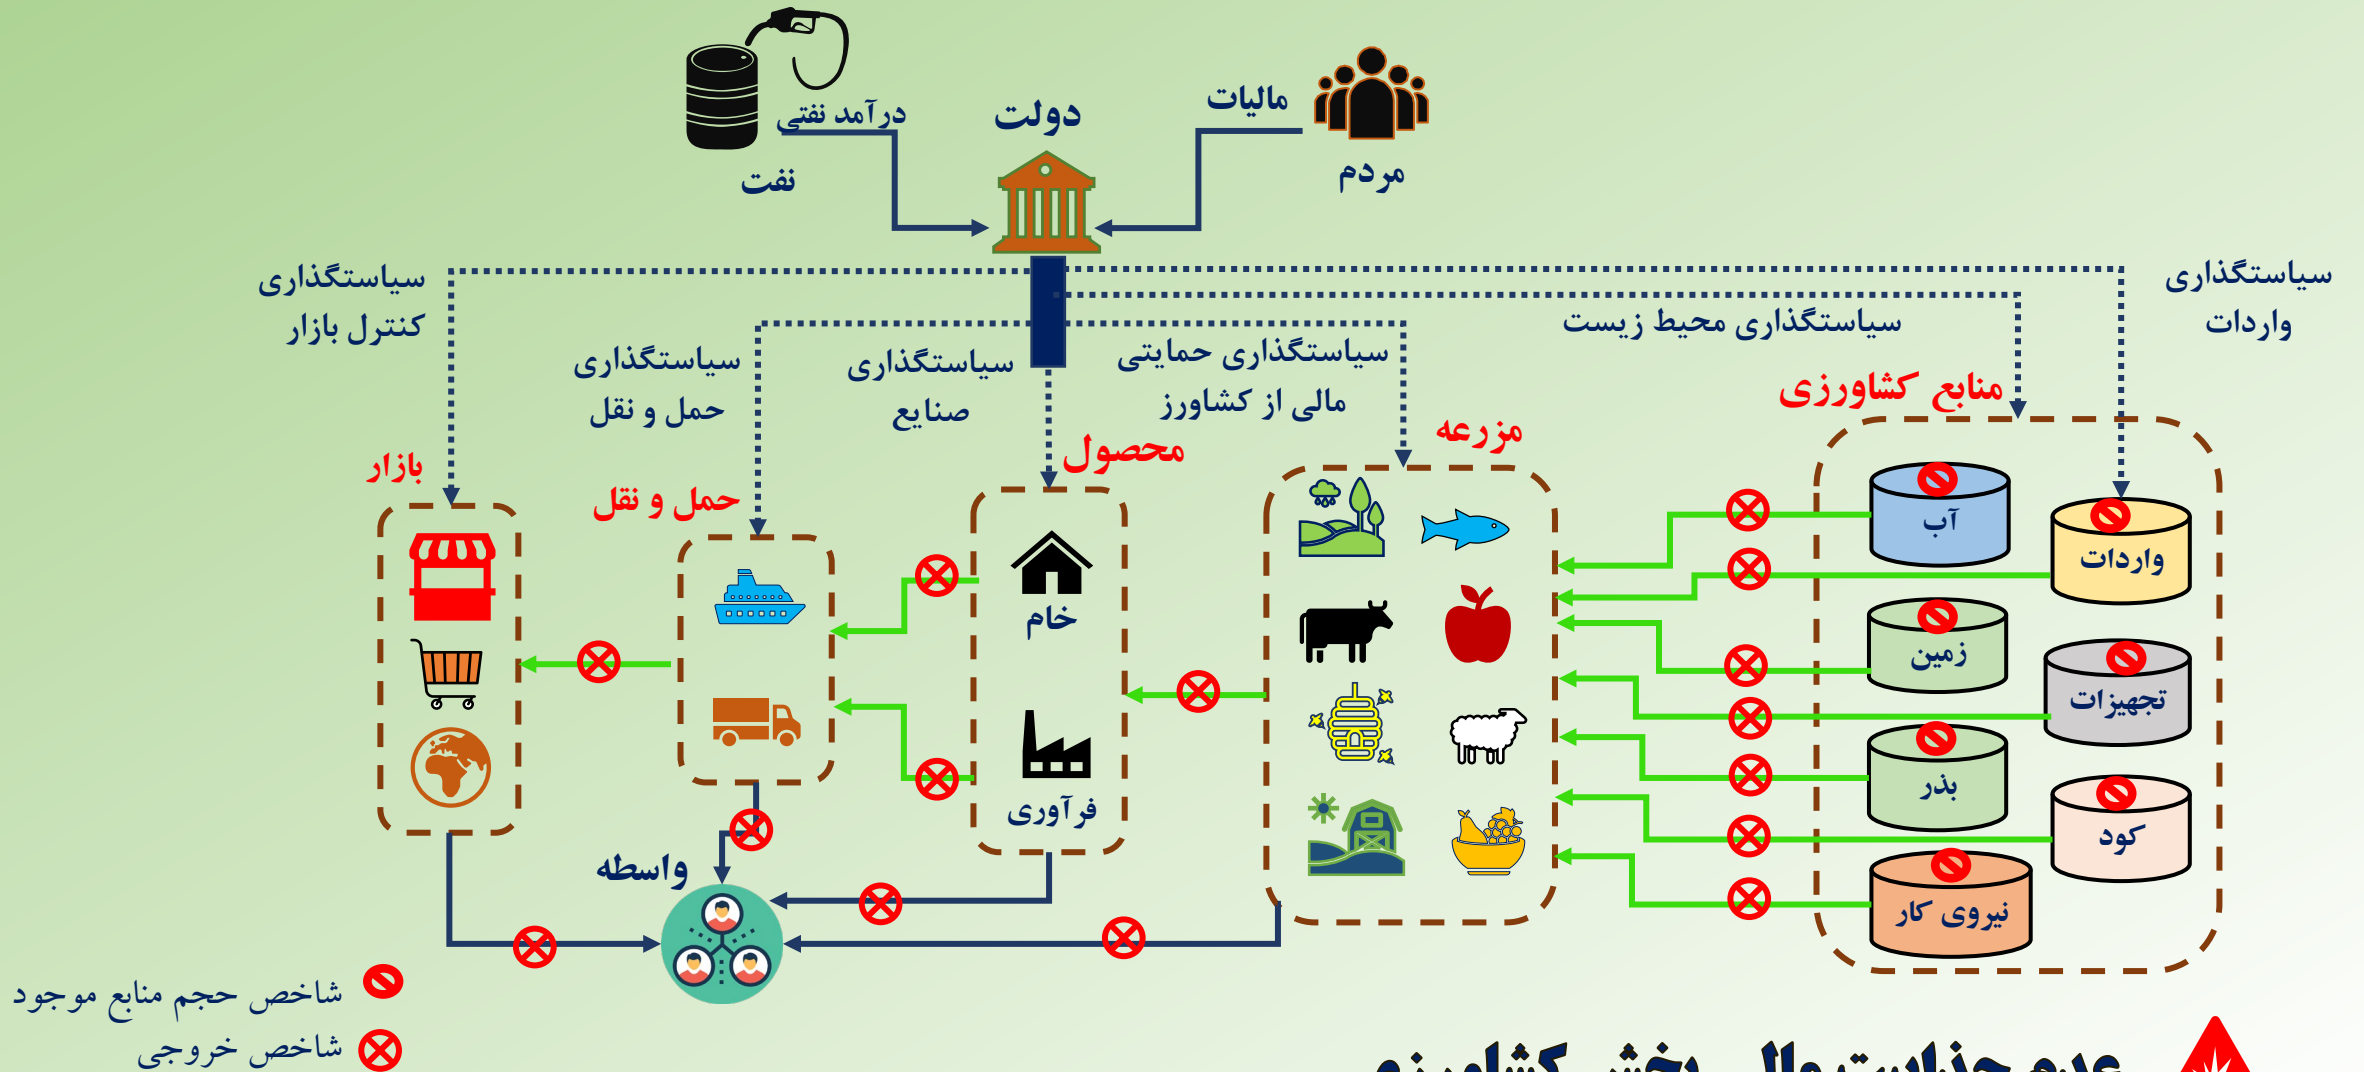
درآمد نفتی
نفت
دولت
مالیات
مردم

سیاستگذاری کنترل بازار
سیاستگذاری حمل و نقل
سیاستگذاری صنایع
سیاستگذاری حمایتی مالی از کشاورز
سیاستگذاری محیط زیست
سیاستگذاری واردات

منابع کشاورزی
مزرعه
محصول
حمل و نقل
بازار

آب
واردات
زمین
تجهیزات
بذر
کود
نیروی کار

خام
فرآوری

واسطه

شاخص حجم منابع موجود
شاخص خروجی

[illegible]